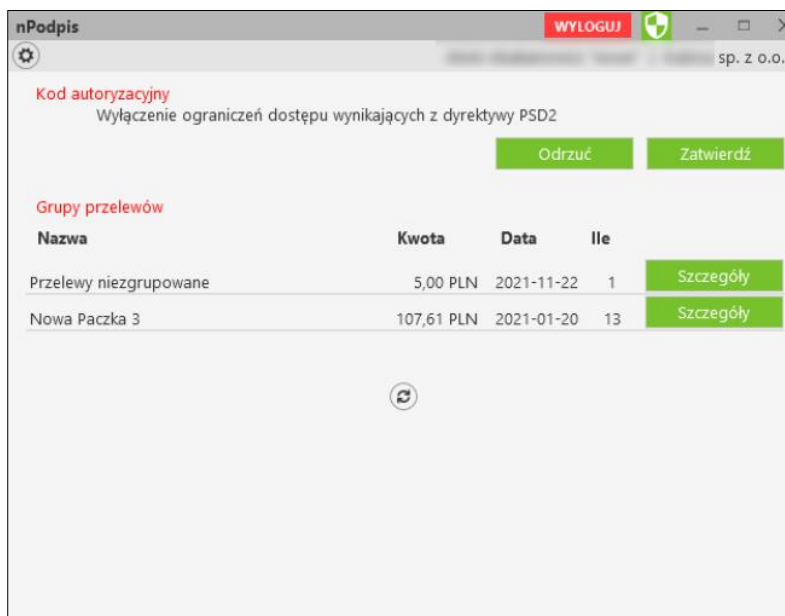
nPodpis WYLOGUJ

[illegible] sp. z o.o.

Kod autoryzacyjny
Wyłączenie ograniczeń dostępu wynikających z dyrektywy PSD2

Odrzuć Zatwierdź

Grupy przelewów

| Nazwa | Kwota | Data | Ile | |
|---|---|---|---|---|
| Przelewy niezgrupowane | 5,00 PLN | 2021-11-22 | 1 | Szczegóły |
| Nowa Paczka 3 | 107,61 PLN | 2021-01-20 | 13 | Szczegóły |